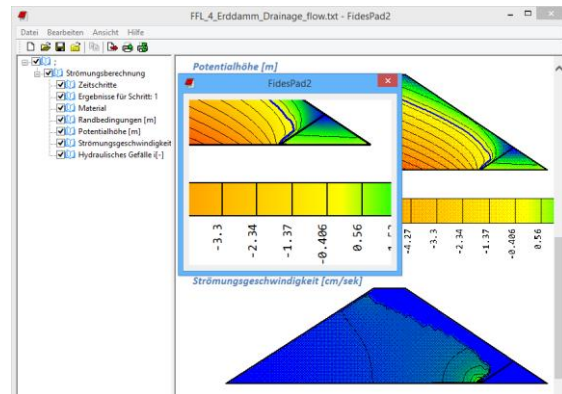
FFL_4_Erddamm_Drainage_flow.txt - FidesPad2

Datei Bearbeiten Ansicht Hilfe

;
Strömungsberechnung
Zeitschritte
Ergebnisse für Schritt: 1
Material
Randbedingungen [m]
Potentialhöhe [m]
Strömungsgeschwindigkeit
Hydraulisches Gefälle i[-]

Potentialhöhe [m]

FidesPad2

-3.3
-2.34
-1.37
-0.406
0.56
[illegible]

-4.27
-3.3
-2.34
-1.37
-0.406
0.56

Strömungsgeschwindigkeit [cm/sek]